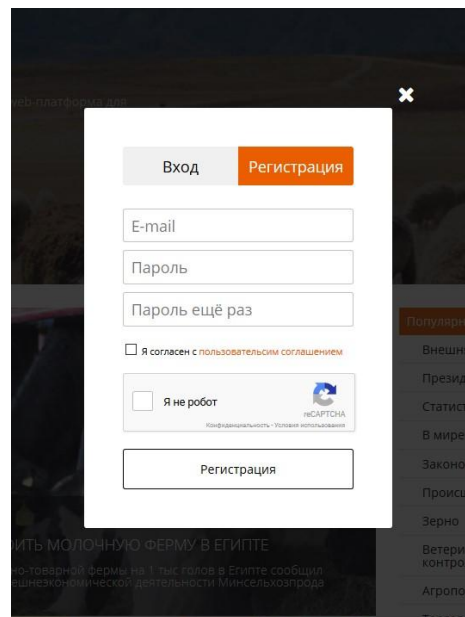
web-платформа для

✖

Вход | Регистрация

E-mail

Пароль

Пароль ещё раз

Я согласен с пользовательсим соглашением

Я не робот

reCAPTCHA
Конфиденциальность - Условия использования

Регистрация

Популярн

Внешн

Прези

Статис

В мире

Законо

Происш

Зерно

Ветери контро

Агропо

ВИТЬ МОЛОЧНУЮ ФЕРМУ В ЕГИПТЕ

но-товарной фермы на 1 тыс голов в Египте сообщил ешнеэкономической деятельности Минсельхозпрода